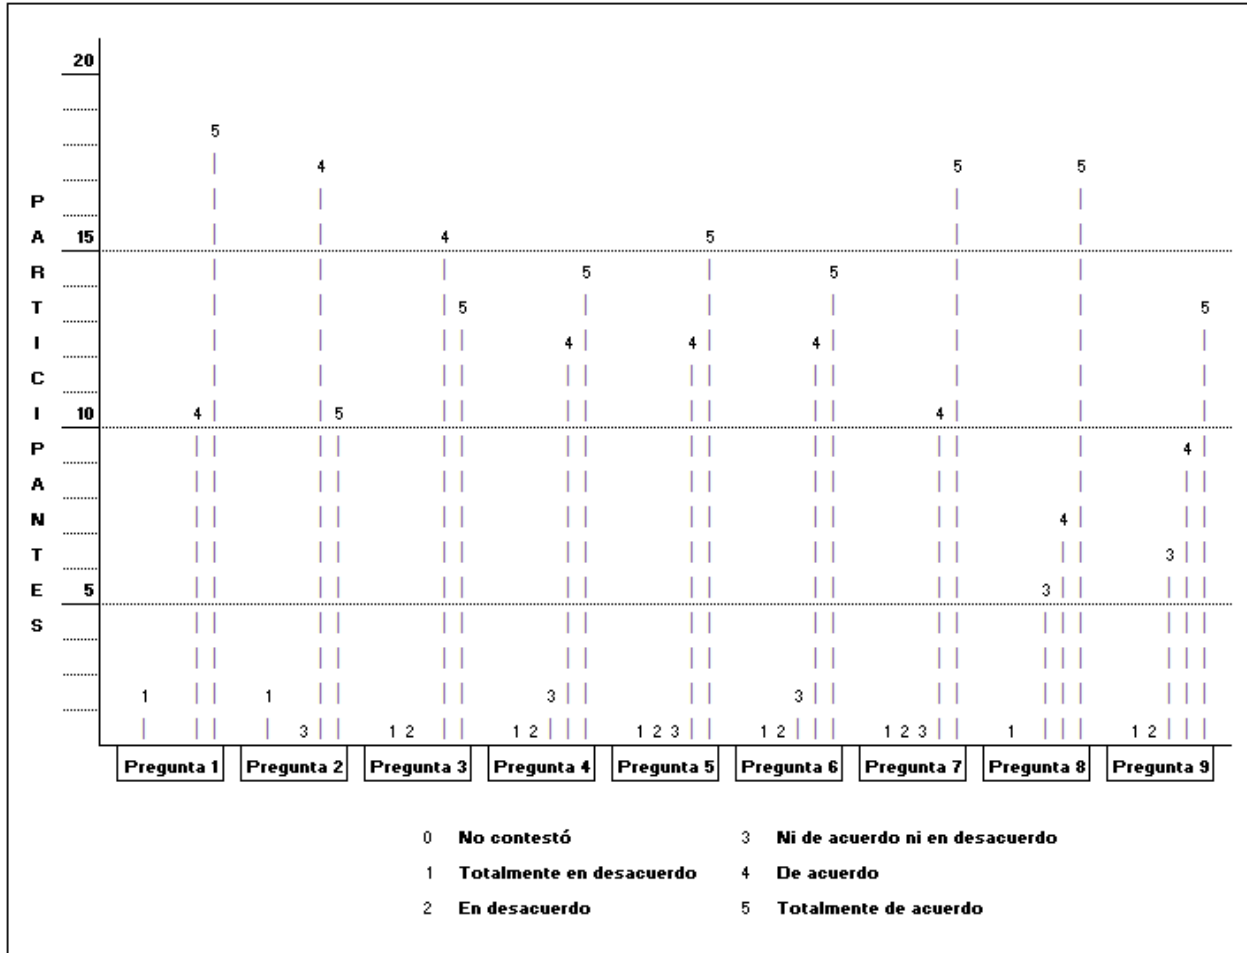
20
15
10
5

PARTICIPANTES

Pregunta 1: 1, 4, 5
Pregunta 2: 1, 3, 4, 5
Pregunta 3: 1 2, 4, 5
Pregunta 4: 1 2, 3, 4, 5
Pregunta 5: 1 2 3, 4, 5
Pregunta 6: 1 2, 3, 4, 5
Pregunta 7: 1 2 3, 4, 5
Pregunta 8: 1, 3, 4, 5
Pregunta 9: 1 2, 3, 4, 5

Pregunta 1 | Pregunta 2 | Pregunta 3 | Pregunta 4 | Pregunta 5 | Pregunta 6 | Pregunta 7 | Pregunta 8 | Pregunta 9

0 No contestó
1 Totalmente en desacuerdo
2 En desacuerdo
3 Ni de acuerdo ni en desacuerdo
4 De acuerdo
5 Totalmente de acuerdo